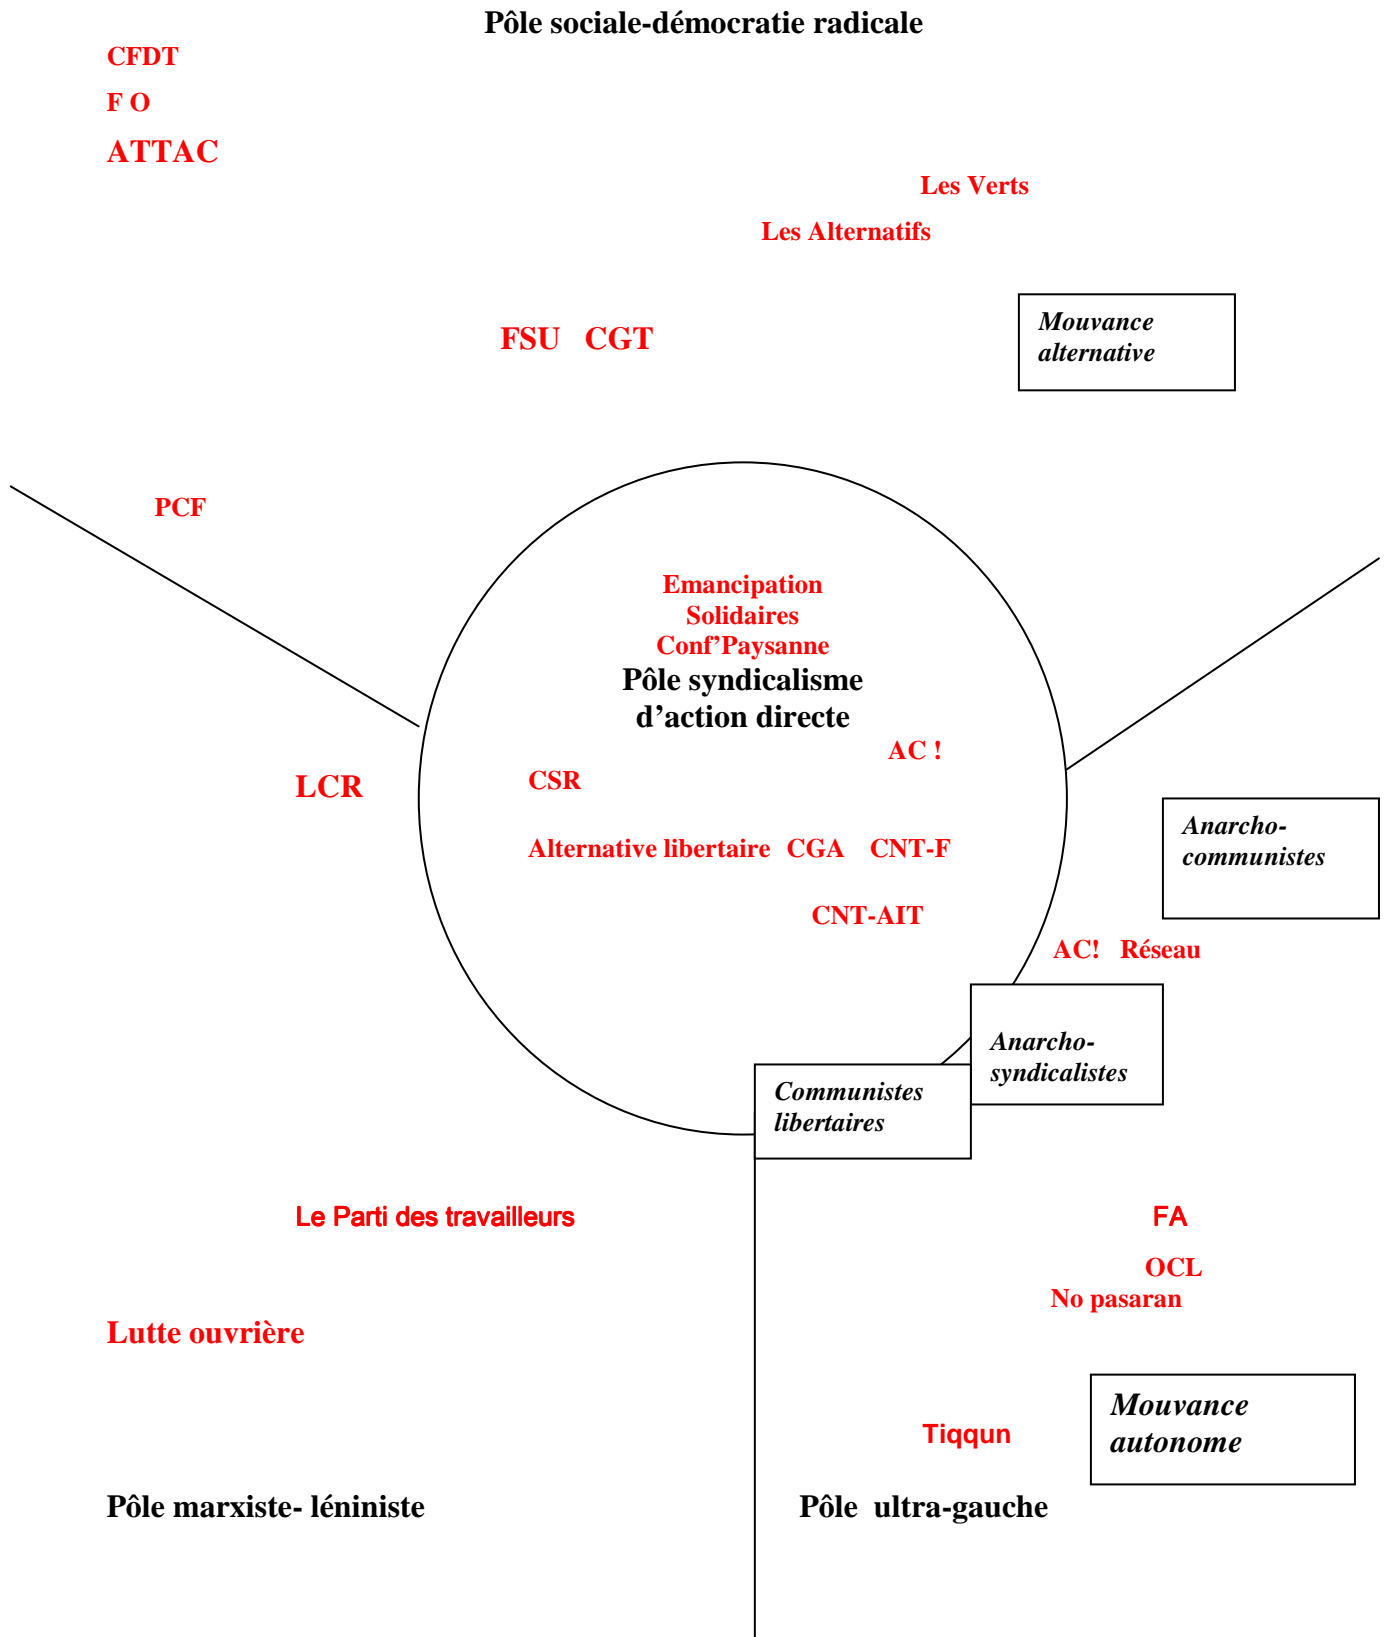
Pôle sociale-démocratie radicale

CFDT

F O

ATTAC

Les Verts

Les Alternatifs

FSU CGT

Mouvance alternative

PCF

Emancipation
Solidaires
Conf'Paysanne
Pôle syndicalisme d'action directe

AC !

LCR

CSR

Alternative libertaire CGA CNT-F

CNT-AIT

Anarcho-communistes

AC! Réseau

Anarcho-syndicalistes

Communistes libertaires

Le Parti des travailleurs

FA

OCL
No pasaran

Lutte ouvrière

Mouvance autonome

Tiqqun

Pôle marxiste- léniniste

Pôle ultra-gauche